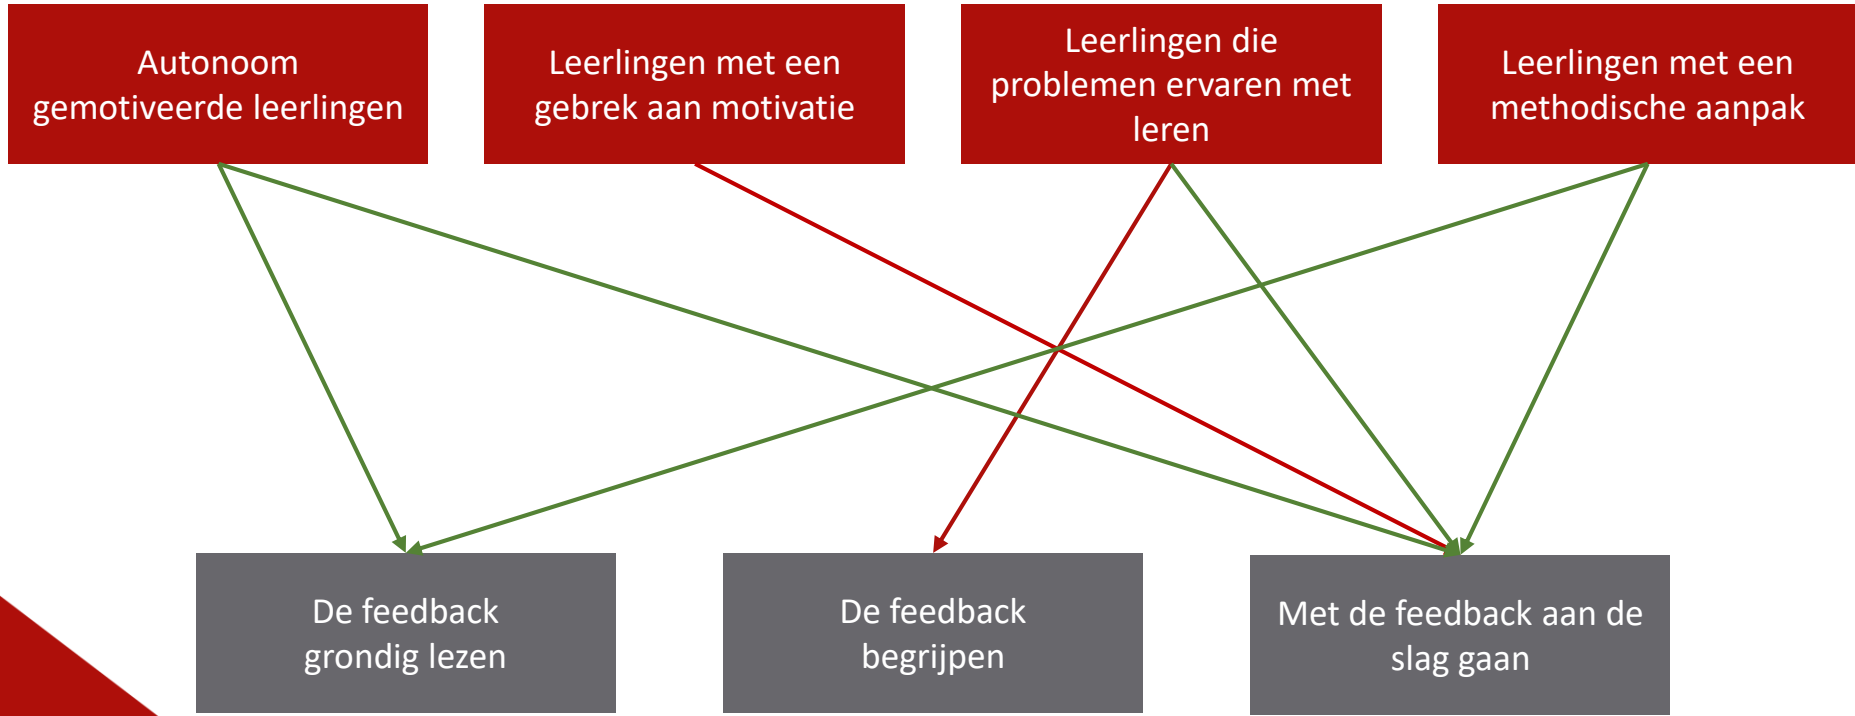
Autonoom gemotiveerde leerlingen

Leerlingen met een gebrek aan motivatie

Leerlingen die problemen ervaren met leren

Leerlingen met een methodische aanpak

De feedback grondig lezen

De feedback begrijpen

Met de feedback aan de slag gaan